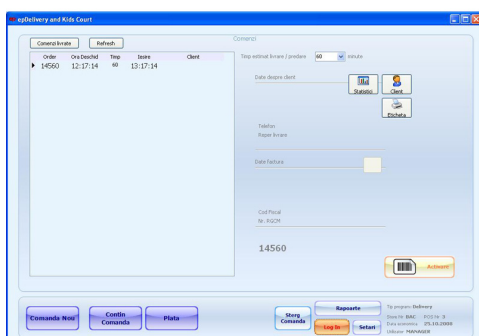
epDelivery and Kids Court

Comenzi livrate
Refresh

| Order | Ora Deschid | Timp | Iesire | Client |
|---|---|---|---|---|
| 14560 | 12:17:14 | 60 | 13:17:14 | |

Comenzi

Timp estimat livrare / predare 60 minute

Date despre client

Statistici
Client
Eticheta

Telefon
Reper livrare

Date factura

Cod Fiscal
Nr. RGCM

14560

Activare

Comanda Noua
Contin Comanda
Plata

Sterg Comanda
Rapoarte
Log In
Setari

Tip program: Delivery
Zona fir: BAC POS Nr: 8
Data economica: 25.10.2008
Utilizator: MANAGER